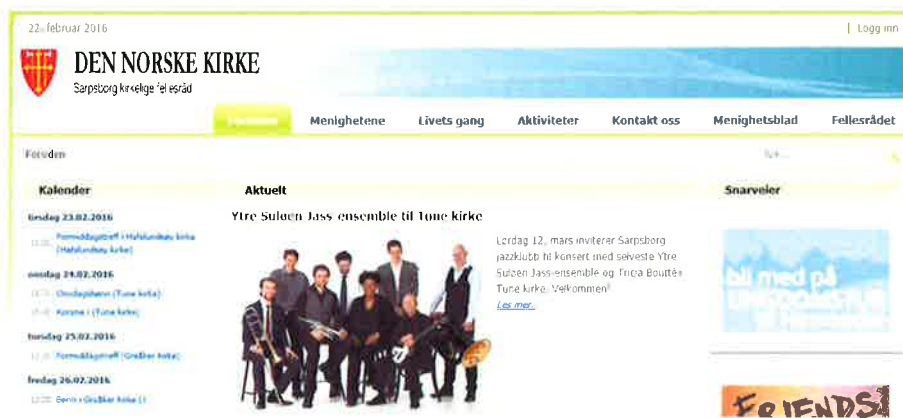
22. februar 2016

| Logg inn

DEN NORSKE KIRKE

Sarpsborg kirkelige fellesråd

Forsiden

Menighetene

Livets gang

Aktiviteter

Kontakt oss

Menighetsblad

Fellesrådet

Forsiden

Søk...

Kalender

tirsdag 23.02.2016

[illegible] Formiddagstreff i Hafslundsøy kirke (Hafslundsøy kirke)

onsdag 24.02.2016

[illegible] Onsdagshenn (Tune kirke)

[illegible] Konsert i (Tune kirke)

torsdag 25.02.2016

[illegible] Formiddagstreff (Greåker kirke)

fredag 26.02.2016

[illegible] Barn i Greåker kirke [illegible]

Aktuelt

Ytre Suløen Jass ensemble til Tune kirke

Lørdag 12. mars inviterer Sarpsborg jazzklubb til konsert med selveste Ytre Suløen Jass-ensemble og Tricia Boutté i Tune kirke. Velkommen!

Les mer...

Snarveier

bli med på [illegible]

FRIENDS